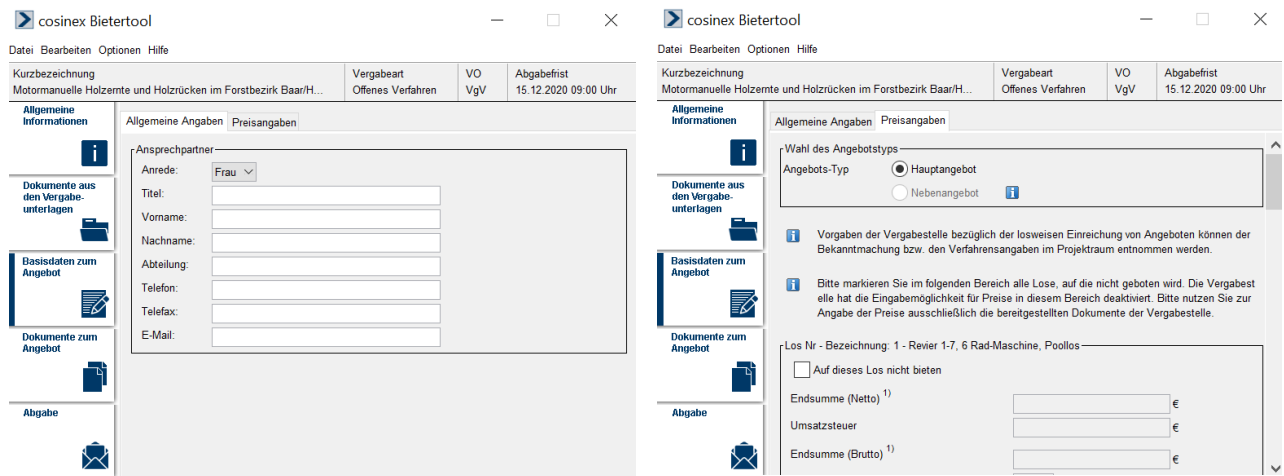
cosinex Bietertool

Datei Bearbeiten Optionen Hilfe

| Kurzbezeichnung | Vergabeart | VO | Abgabefrist |
|---|---|---|---|
| Motormanuelle Holzernte und Holzrücken im Forstbezirk Baar/H... | Offenes Verfahren | VgV | 15.12.2020 09:00 Uhr |

Allgemeine Informationen

Dokumente aus den Vergabeunterlagen

Basisdaten zum Angebot

Dokumente zum Angebot

Abgabe

Allgemeine Angaben Preisangaben

Ansprechpartner
Anrede: Frau
Titel:
Vorname:
Nachname:
Abteilung:
Telefon:
Telefax:
E-Mail:

cosinex Bietertool

Datei Bearbeiten Optionen Hilfe

| Kurzbezeichnung | Vergabeart | VO | Abgabefrist |
|---|---|---|---|
| Motormanuelle Holzernte und Holzrücken im Forstbezirk Baar/H... | Offenes Verfahren | VgV | 15.12.2020 09:00 Uhr |

Allgemeine Informationen

Dokumente aus den Vergabeunterlagen

Basisdaten zum Angebot

Dokumente zum Angebot

Abgabe

Allgemeine Angaben Preisangaben

Wahl des Angebotstyps
Angebots-Typ Hauptangebot
Nebenangebot

Vorgaben der Vergabestelle bezüglich der losweisen Einreichung von Angeboten können der Bekanntmachung bzw. den Verfahrensangaben im Projektraum entnommen werden.

Bitte markieren Sie im folgenden Bereich alle Lose, auf die nicht geboten wird. Die Vergabestelle hat die Eingabemöglichkeit für Preise in diesem Bereich deaktiviert. Bitte nutzen Sie zur Angabe der Preise ausschließlich die bereitgestellten Dokumente der Vergabestelle.

Los Nr - Bezeichnung: 1 - Revier 1-7, 6 Rad-Maschine, Poollos
Auf dieses Los nicht bieten
Endsumme (Netto) $^{1)}$ €
Umsatzsteuer €
Endsumme (Brutto) $^{1)}$ €